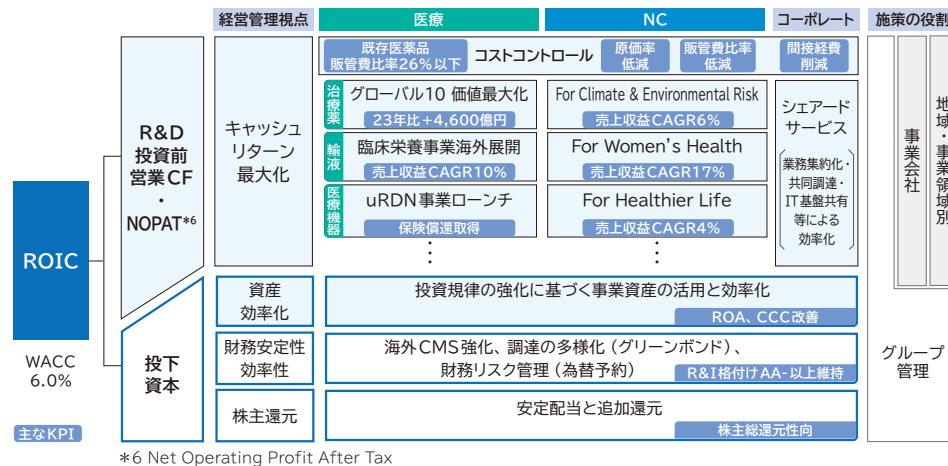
経営管理視点

医療

NC

コーポレート

施策の役割

ROIC

WACC 6.0%

主なKPI

R&D 投資前 営業CF ・ NOPAT*6

投下資本

キャッシュリターン最大化

既存医薬品 販管費比率26%以下

コストコントロール

原価率低減

販管費比率低減

間接経費削減

治療薬

グローバル10 価値最大化

23年比+4,600億円

輸液

臨床栄養事業海外展開

売上収益CAGR10%

医療機器

uRDN事業ローンチ

保険償還取得

For Climate & Environmental Risk

売上収益CAGR6%

For Women's Health

売上収益CAGR17%

For Healthier Life

売上収益CAGR4%

シェアードサービス

業務集約化・共同調達・IT基盤共有等による効率化

資産効率化

投資規律の強化に基づく事業資産の活用と効率化

ROA、CCC改善

財務安定性効率性

海外CMS強化、調達の多様化（グリーンボンド）、財務リスク管理（為替予約）

R&I格付けAA-以上維持

株主還元

安定配当と追加還元

株主総還元性向

事業会社

地域・事業領域別

グループ管理

*6 Net Operating Profit After Tax